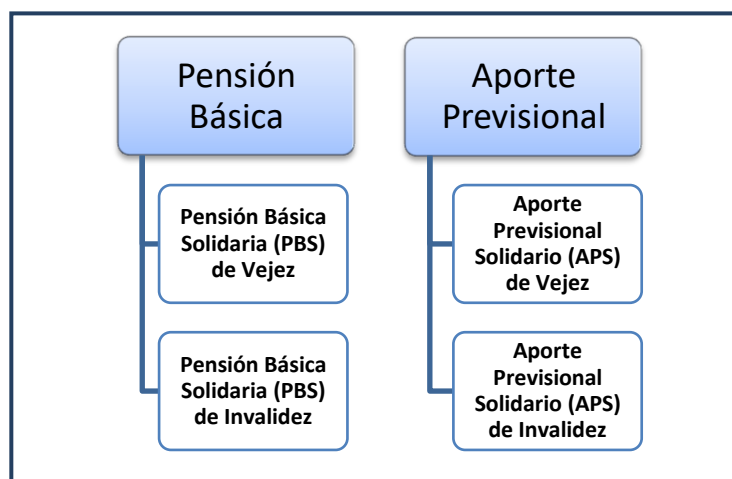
Pensión Básica

Pensión Básica Solidaria (PBS) de Vejez

Pensión Básica Solidaria (PBS) de Invalidez

Aporte Previsional

Aporte Previsional Solidario (APS) de Vejez

Aporte Previsional Solidario (APS) de Invalidez